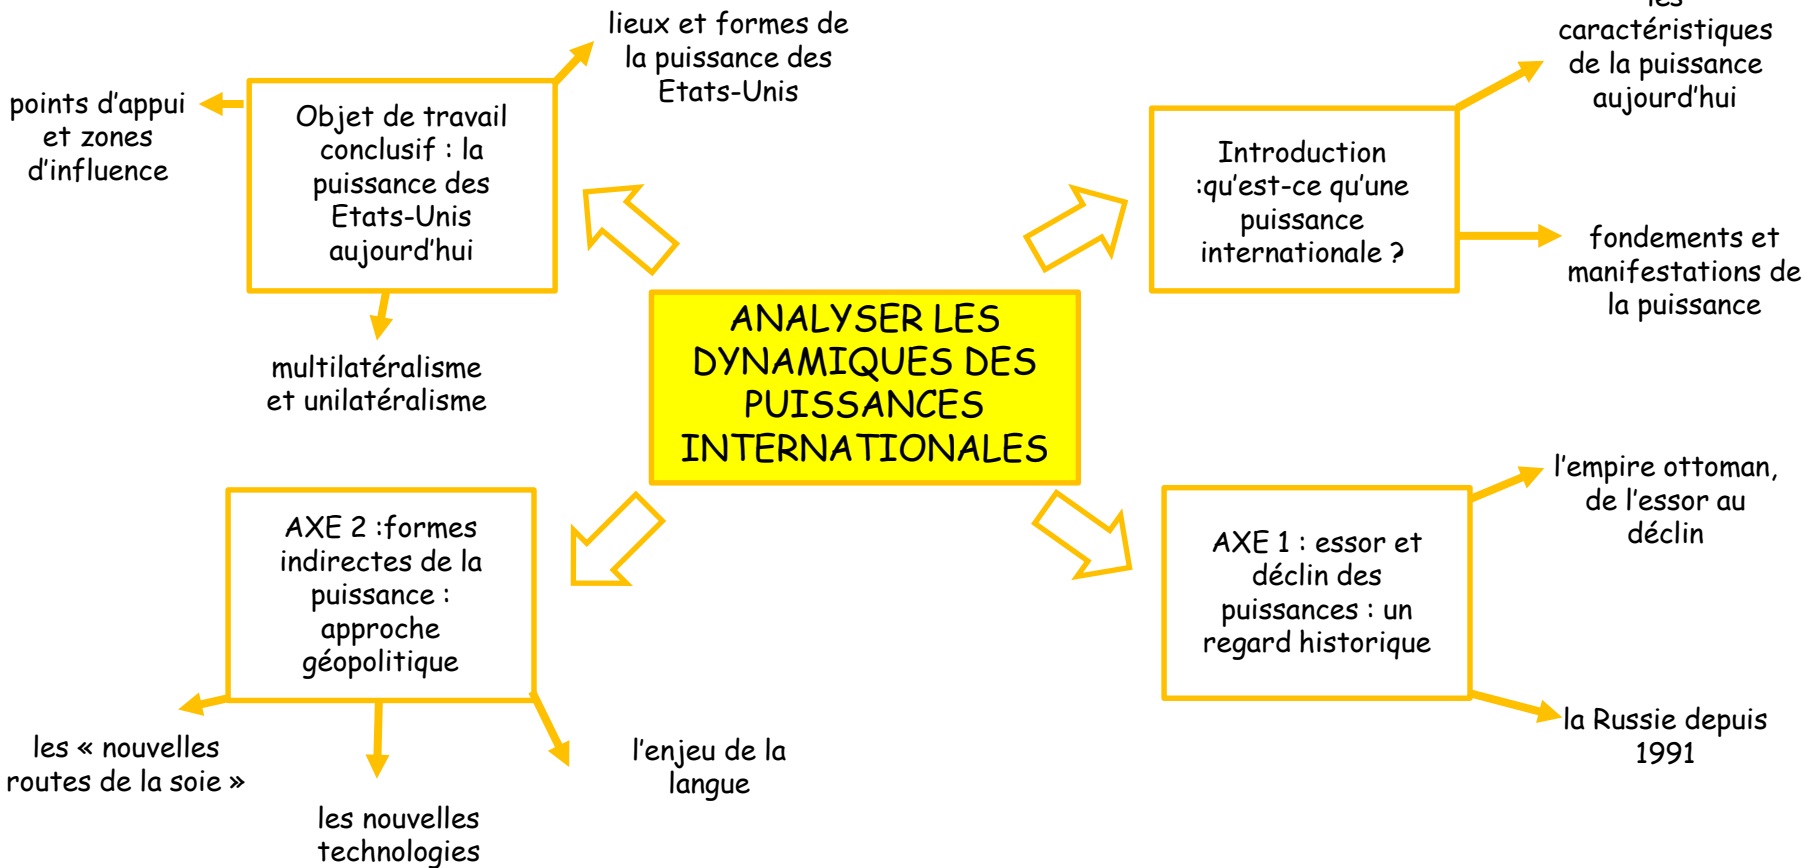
ANALYSER LES DYNAMIQUES DES PUISSANCES INTERNATIONALES

Introduction :qu'est-ce qu'une puissance internationale ?

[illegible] caractéristiques de la puissance aujourd'hui

fondements et manifestations de la puissance

AXE 1 : essor et déclin des puissances : un regard historique

l'empire ottoman, de l'essor au déclin

la Russie depuis 1991

AXE 2 :formes indirectes de la puissance : approche géopolitique

les « nouvelles routes de la soie »

les nouvelles technologies

l'enjeu de la langue

Objet de travail conclusif : la puissance des Etats-Unis aujourd'hui

lieux et formes de la puissance des Etats-Unis

points d'appui et zones d'influence

multilatéralisme et unilatéralisme